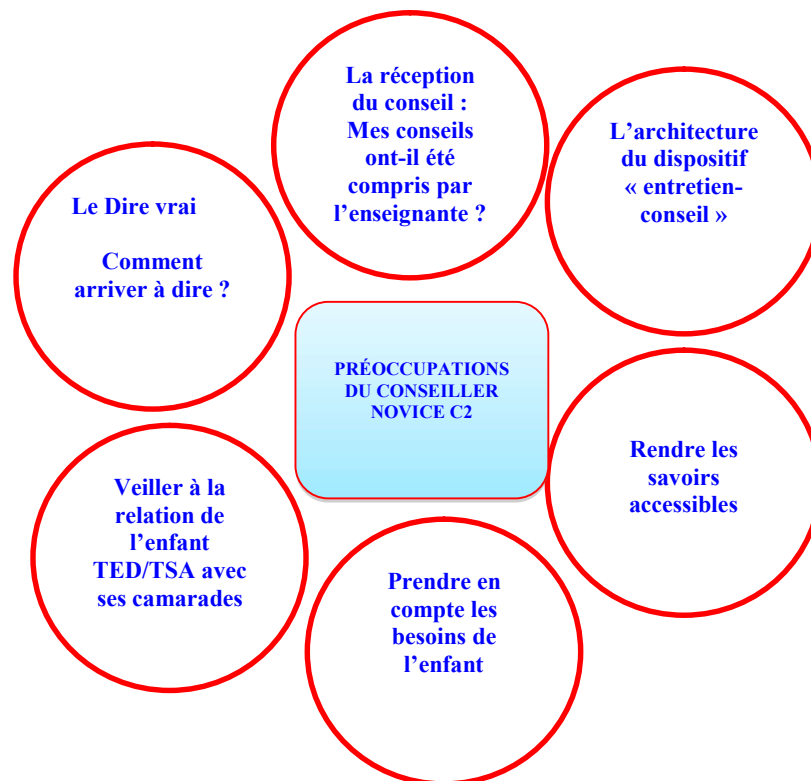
PRÉOCCUPATIONS DU CONSEILLER NOVICE C2

La réception du conseil : Mes conseils ont-il été compris par l'enseignante ?

L'architecture du dispositif « entretien-conseil »

Rendre les savoirs accessibles

Prendre en compte les besoins de l'enfant

Veiller à la relation de l'enfant TED/TSA avec ses camarades

Le Dire vrai

Comment arriver à dire ?